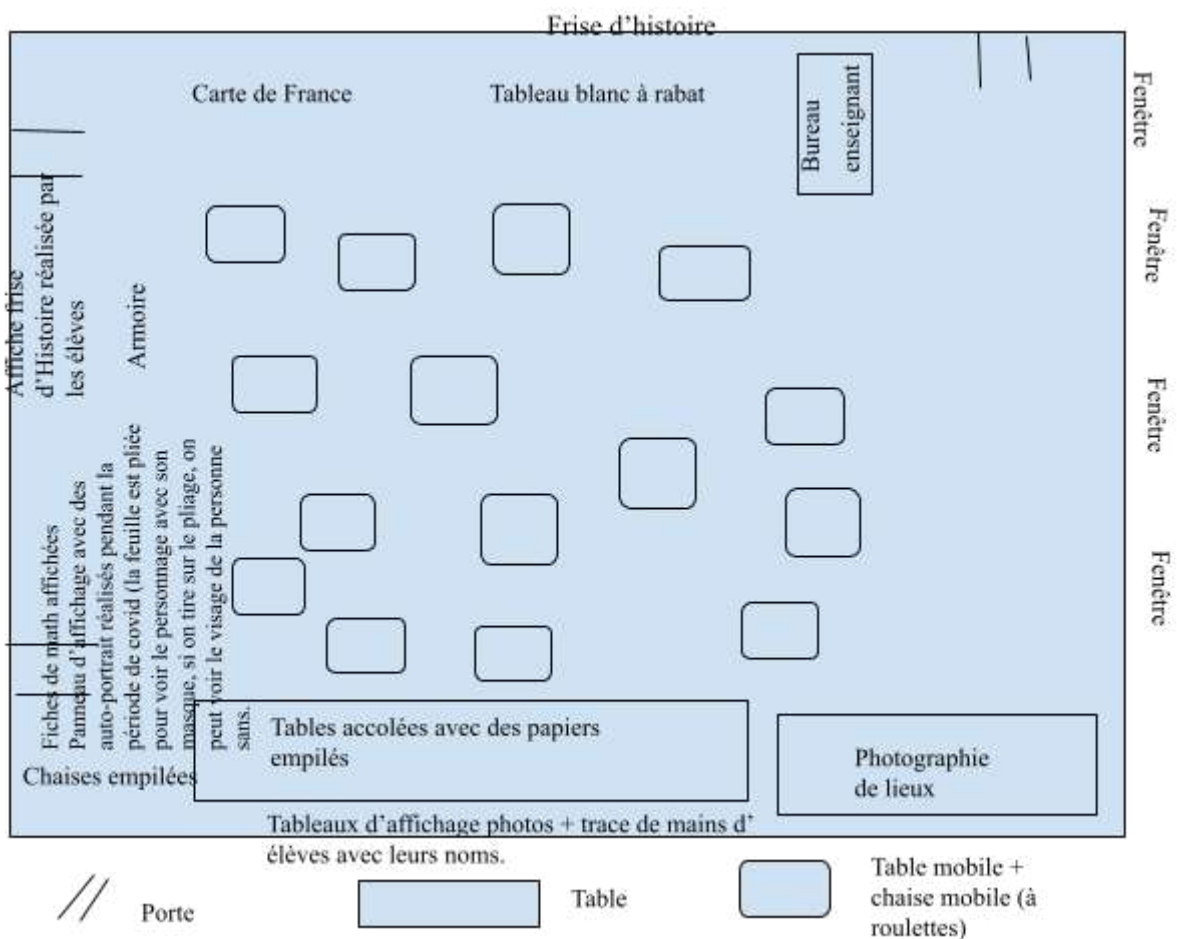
Frise d'histoire

Carte de France

Tableau blanc à rabat

Bureau enseignant

Fenêtre

Fenêtre

Fenêtre

Fenêtre

Affiche frise d'Histoire réalisée par les élèves

Armoire

Fiches de math affichées

Panneau d'affichage avec des auto-portrait réalisés pendant la période de covid (la feuille est pliée pour voir le personnage avec son masque, si on tire sur le pliage, on peut voir le visage de la personne sans.

Tables accolées avec des papiers empilés

Photographie de lieux

Chaises empilées

Tableaux d'affichage photos + trace de mains d' élèves avec leurs noms.

Porte

Table

Table mobile + chaise mobile (à roulettes)